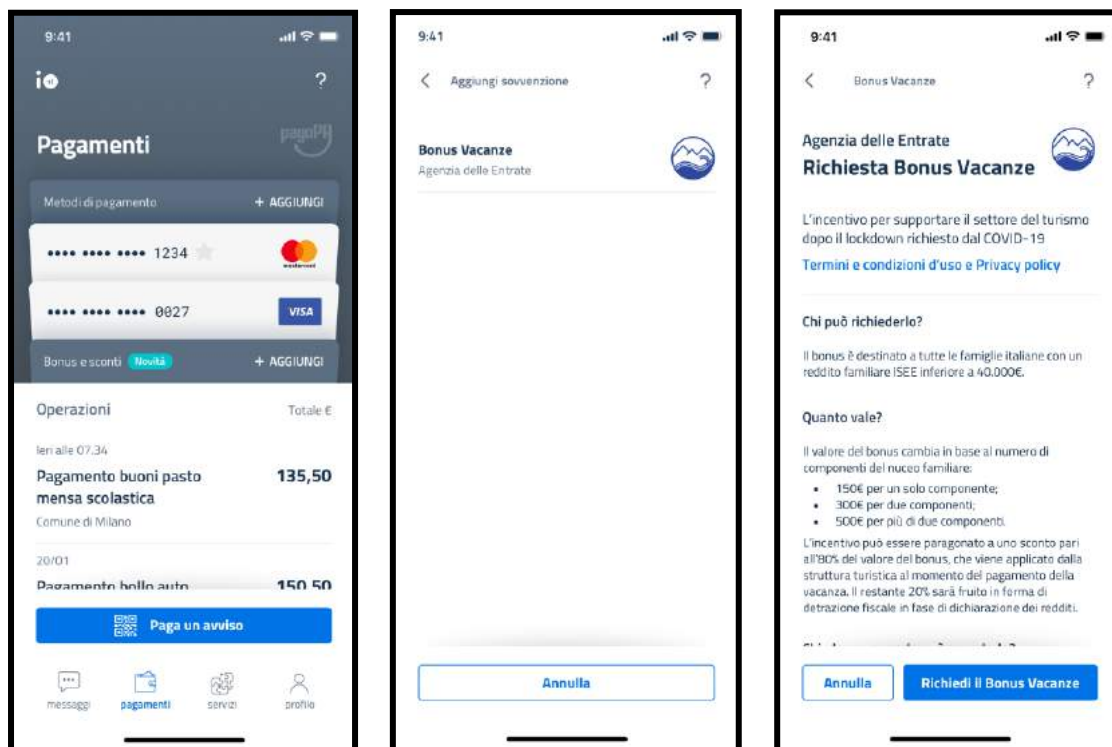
9:41

io

?

Pagamenti

pagoPA

Metodi di pagamento

+ AGGIUNGI

•••• •••• •••• 1234

•••• •••• •••• 0027

VISA

Bonus e sconti Novità

+ AGGIUNGI

Operazioni

Totale €

Ieri alle 07.34

Pagamento buoni pasto mensa scolastica

135,50

Comune di Milano

20/01

Pagamento bollo auto

150,50

Paga un avviso

messaggi

pagamenti

servizi

profilo

9:41

Aggiungi sovvenzione

?

Bonus Vacanze

Agenzia delle Entrate

Annulla

9:41

Bonus Vacanze

?

Agenzia delle Entrate

Richiesta Bonus Vacanze

L'incentivo per supportare il settore del turismo dopo il lockdown richiesto dal COVID-19

Termini e condizioni d'uso e Privacy policy

Chi può richiederlo?

Il bonus è destinato a tutte le famiglie italiane con un reddito familiare ISEE inferiore a 40.000€.

Quanto vale?

Il valore del bonus cambia in base al numero di componenti del nuceo familiare:

- 150€ per un solo componente;
- 300€ per due componenti;
- 500€ per più di due componenti.

L'incentivo può essere paragonato a uno sconto pari all'80% del valore del bonus, che viene applicato dalla struttura turistica al momento del pagamento della vacanza. Il restante 20% sarà fruito in forma di detrazione fiscale in fase di dichiarazione dei redditi.

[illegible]

Annulla

Richiedi il Bonus Vacanze